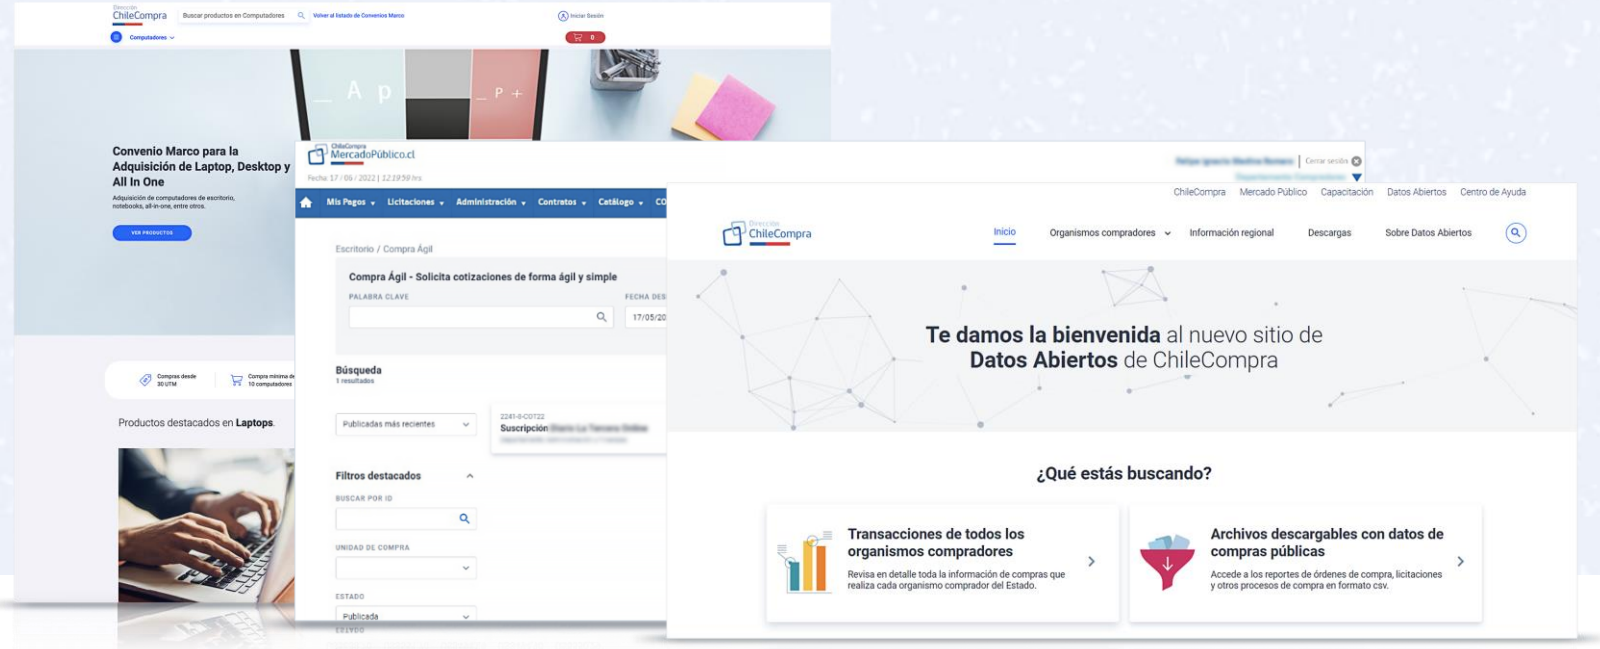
Dirección ChileCompra
Buscar productos en Computadores
Volver al listado de Convenios Marco
Iniciar Sesión
Computadores
0

_ A p
_ P +

Convenio Marco para la Adquisición de Laptop, Desktop y All In One
Adquisición de computadores de escritorio, notebooks, all-in-one, entre otros.
VER PRODUCTOS

Compras desde 30 UTM
Compra mínima de 10 computadores

Productos destacados en Laptops.

ChileCompra MercadoPúblico.cl
Fecha: 17/05/2022 | 12:19:59 hrs
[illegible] | Cerrar sesión
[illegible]
Mis Pagos
Licitaciones
Administración
Contratos
Catálogo
CO

Escritorio / Compra Ágil
Compra Ágil - Solicita cotizaciones de forma ágil y simple
PALABRA CLAVE
FECHA DES
17/05/20
Búsqueda
1 resultados
Publicadas más recientes
2241-8-COT22
Suscripción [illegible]
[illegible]
Filtros destacados
BUSCAR POR ID
UNIDAD DE COMPRA
ESTADO
Publicada

ChileCompra
Mercado Público
Capacitación
Datos Abiertos
Centro de Ayuda
Dirección ChileCompra
Inicio
Organismos compradores
Información regional
Descargas
Sobre Datos Abiertos

Te damos la bienvenida al nuevo sitio de Datos Abiertos de ChileCompra

¿Qué estás buscando?

Transacciones de todos los organismos compradores
Revisa en detalle toda la información de compras que realiza cada organismo comprador del Estado.

Archivos descargables con datos de compras públicas
Accede a los reportes de órdenes de compra, licitaciones y otros procesos de compra en formato csv.